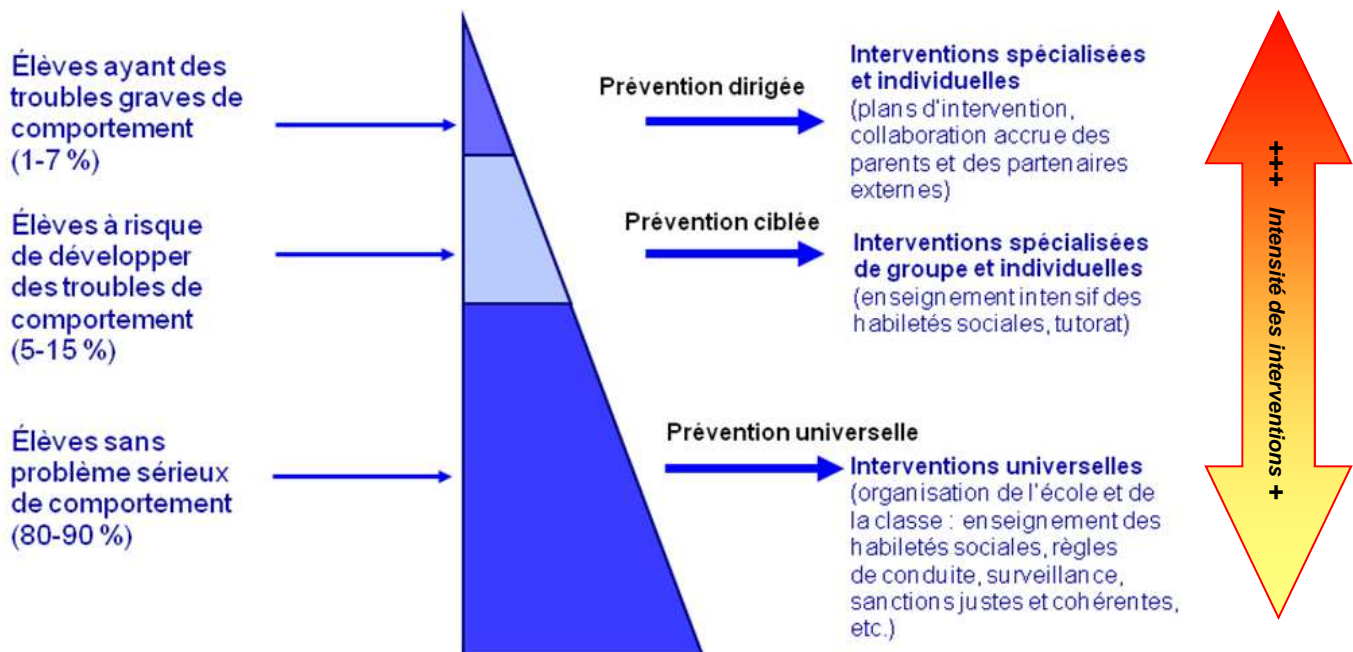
Élèves ayant des troubles graves de comportement (1-7 %)

Élèves à risque de développer des troubles de comportement (5-15 %)

Élèves sans problème sérieux de comportement (80-90 %)

Prévention dirigée

Interventions spécialisées et individuelles (plans d'intervention, collaboration accrue des parents et des partenaires externes)

Prévention ciblée

Interventions spécialisées de groupe et individuelles (enseignement intensif des habiletés sociales, tutorat)

Prévention universelle

Interventions universelles (organisation de l'école et de la classe : enseignement des habiletés sociales, règles de conduite, surveillance, sanctions justes et cohérentes, etc.)

+++ Intensité des interventions +